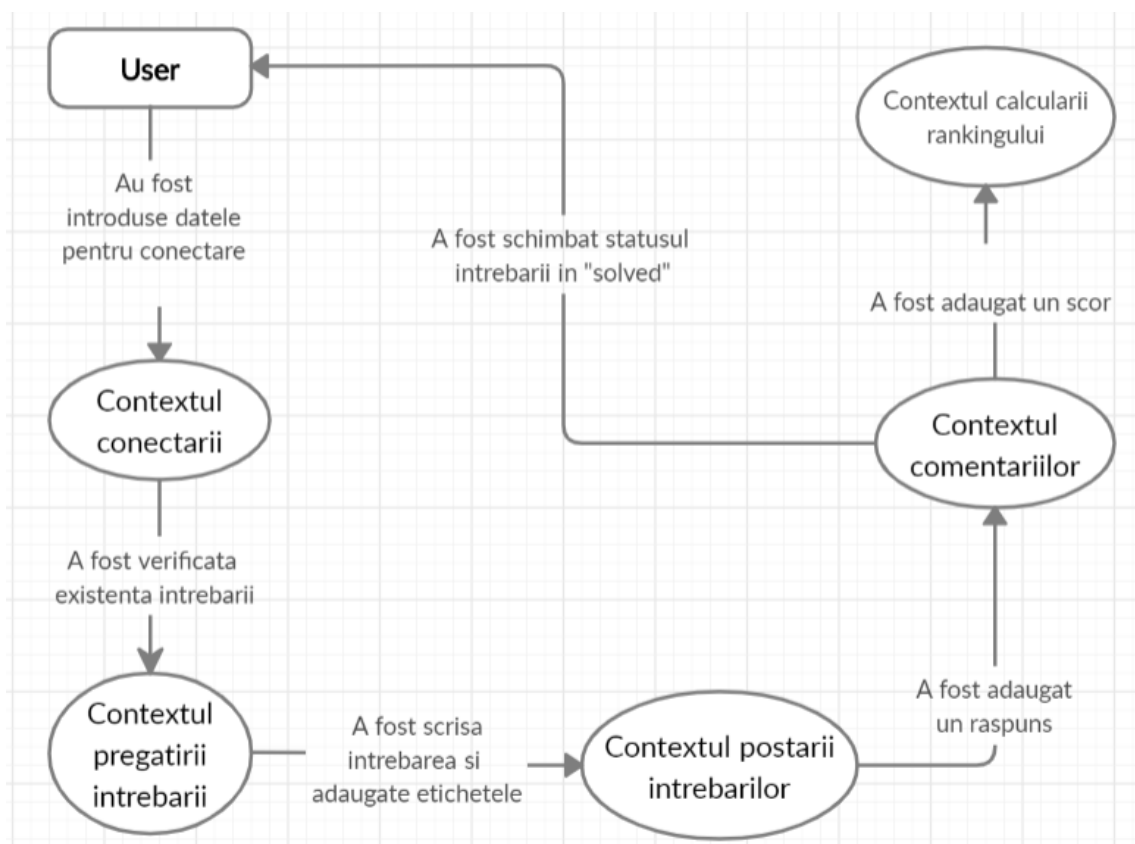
User

Au fost introduse datele pentru conectare

Contextul conectarii

A fost verificata existenta intrebarii

Contextul pregatirii intrebarii

A fost scrisa intrebarea si adaugate etichetele

Contextul postarii intrebarilor

A fost adaugat un raspuns

Contextul comentariilor

A fost adaugat un scor

Contextul calcularii rankingului

A fost schimbat statusul intrebarii in "solved"